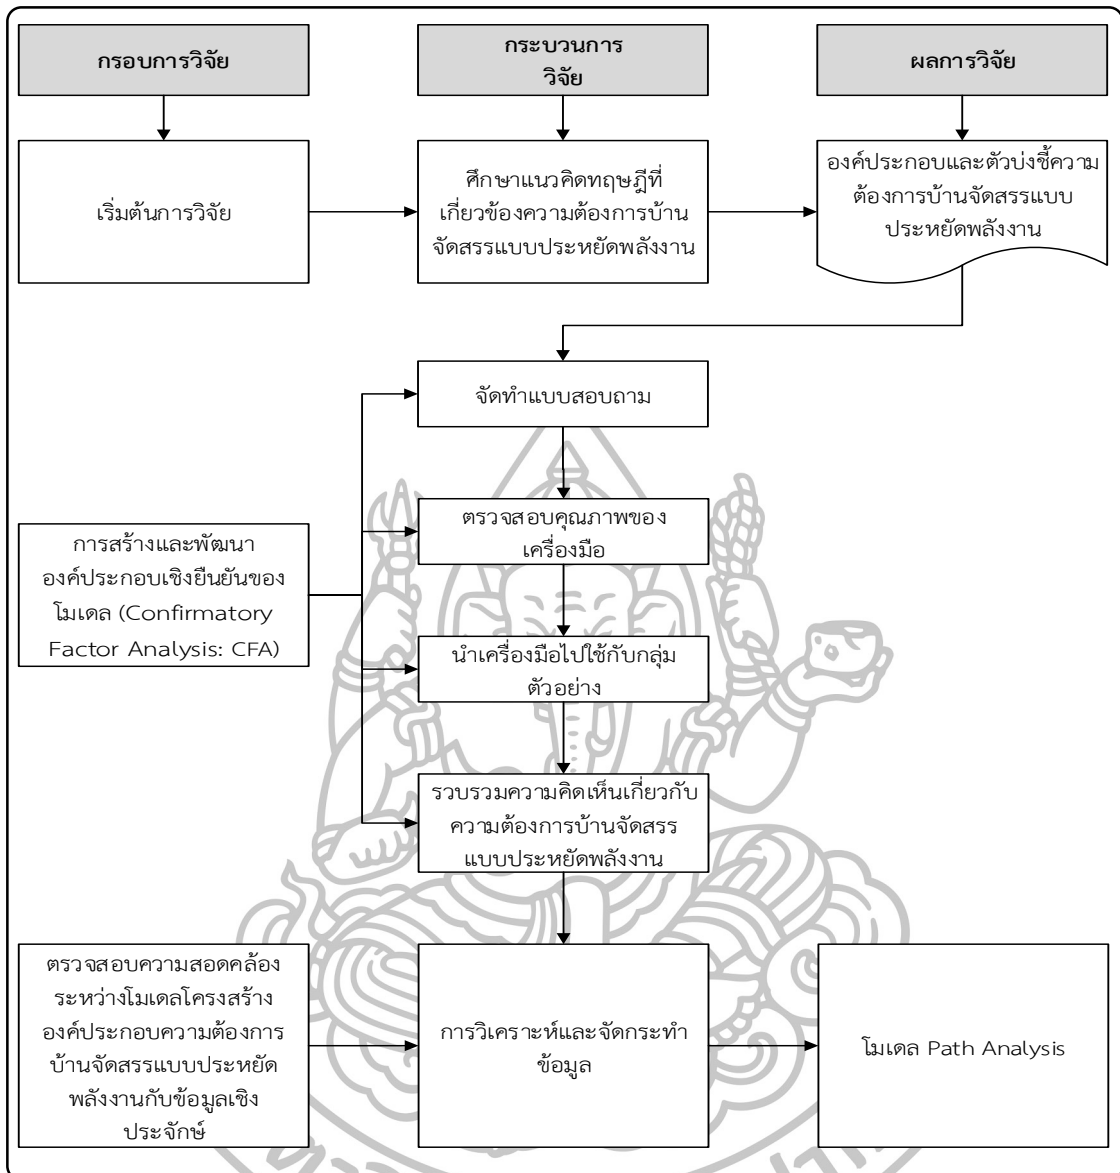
กรอบการวิจัย

กระบวนการวิจัย

ผลการวิจัย

เริ่มต้นการวิจัย

ศึกษาแนวคิดทฤษฎีที่เกี่ยวข้องความต้องการบ้านจัดสรรแบบประหยัดพลังงาน

องค์ประกอบและตัวบ่งชี้ความต้องการบ้านจัดสรรแบบประหยัดพลังงาน

จัดทำแบบสอบถาม

การสร้างและพัฒนาองค์ประกอบเชิงยืนยันของโมเดล (Confirmatory Factor Analysis: CFA)

ตรวจสอบคุณภาพของเครื่องมือ

นำเครื่องมือไปใช้กับกลุ่มตัวอย่าง

รวบรวมความคิดเห็นเกี่ยวกับความต้องการบ้านจัดสรรแบบประหยัดพลังงาน

ตรวจสอบความสอดคล้องระหว่างโมเดลโครงสร้างองค์ประกอบความต้องการบ้านจัดสรรแบบประหยัดพลังงานกับข้อมูลเชิงประจักษ์

การวิเคราะห์และจัดกระทำข้อมูล

โมเดล Path Analysis